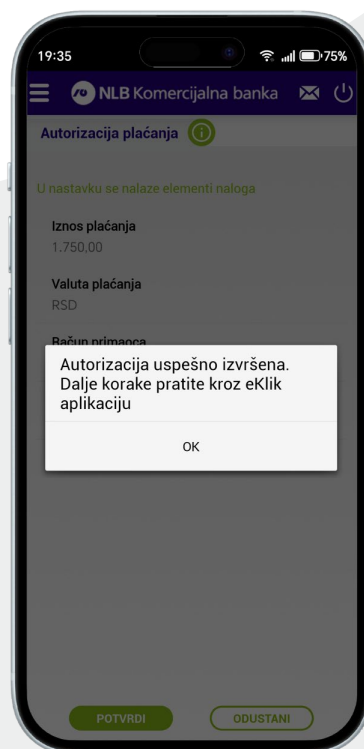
19:35

75%

NLB Komercijalna banka

Autorizacija plaćanja

U nastavku se nalaze elementi naloga

Iznos plaćanja
1.750,00

Valuta plaćanja
RSD

Račun primaoca

Autorizacija uspešno izvršena. Dalje korake pratite kroz eKlik aplikaciju

OK

POTVRDI

ODUSTANI